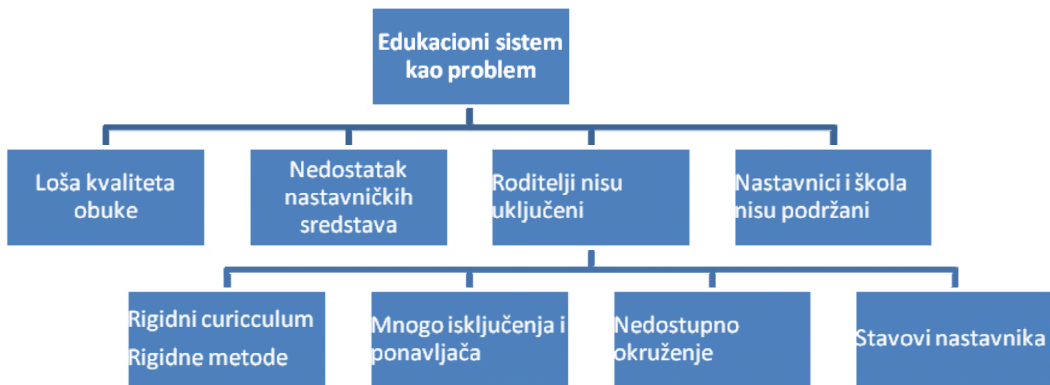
Edukacioni sistem kao problem

Loša kvaliteta obuke

Nedostatak nastavničkih sredstava

Roditelji nisu uključeni

Nastavnici i škola nisu podržani

Rigidni curicculum
Rigidne metode

Mnogo isključenja i ponavljača

Nedostupno okruženje

Stavovi nastavnika